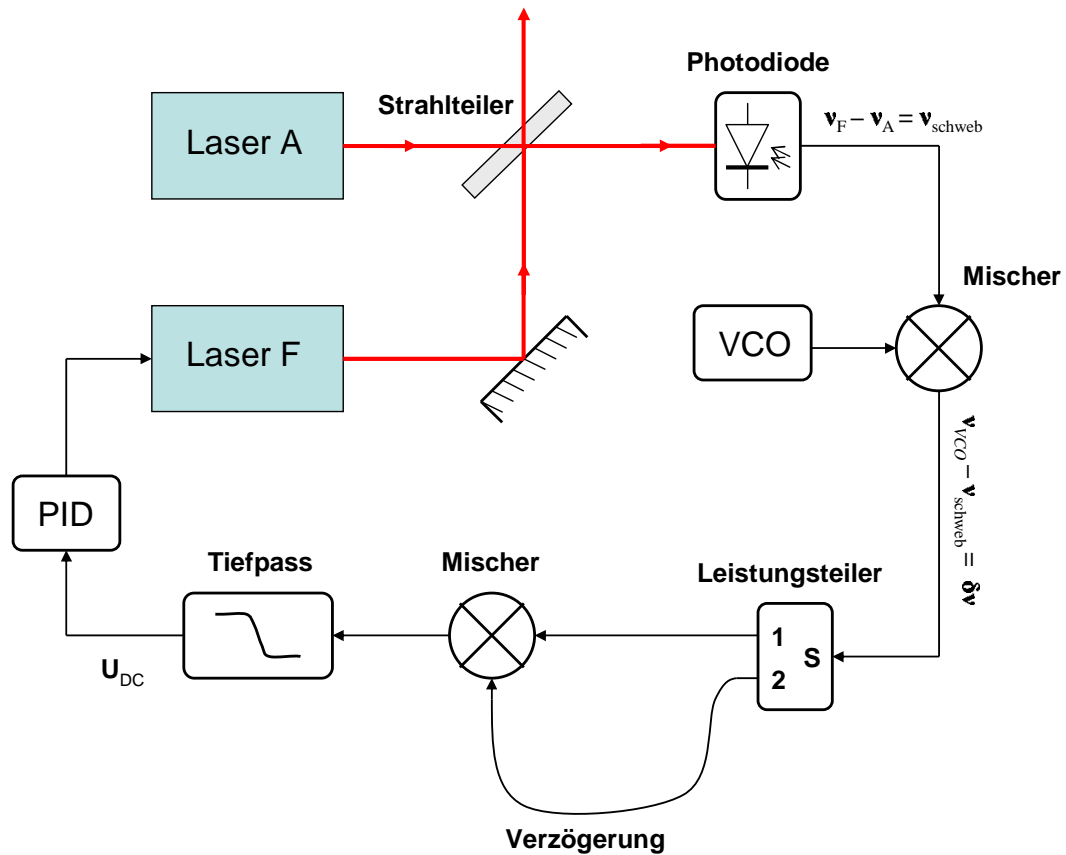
Photodiode

Strahlteiler

Laser A

$\nu_F - \nu_A = \nu_{schweb}$

Mischer

VCO

Laser F

$\nu_{VCO} - \nu_{schweb} = \delta\nu$

PID

Tiefpass

Mischer

Leistungsteiler

1

S

2

$U_{DC}$

Verzögerung